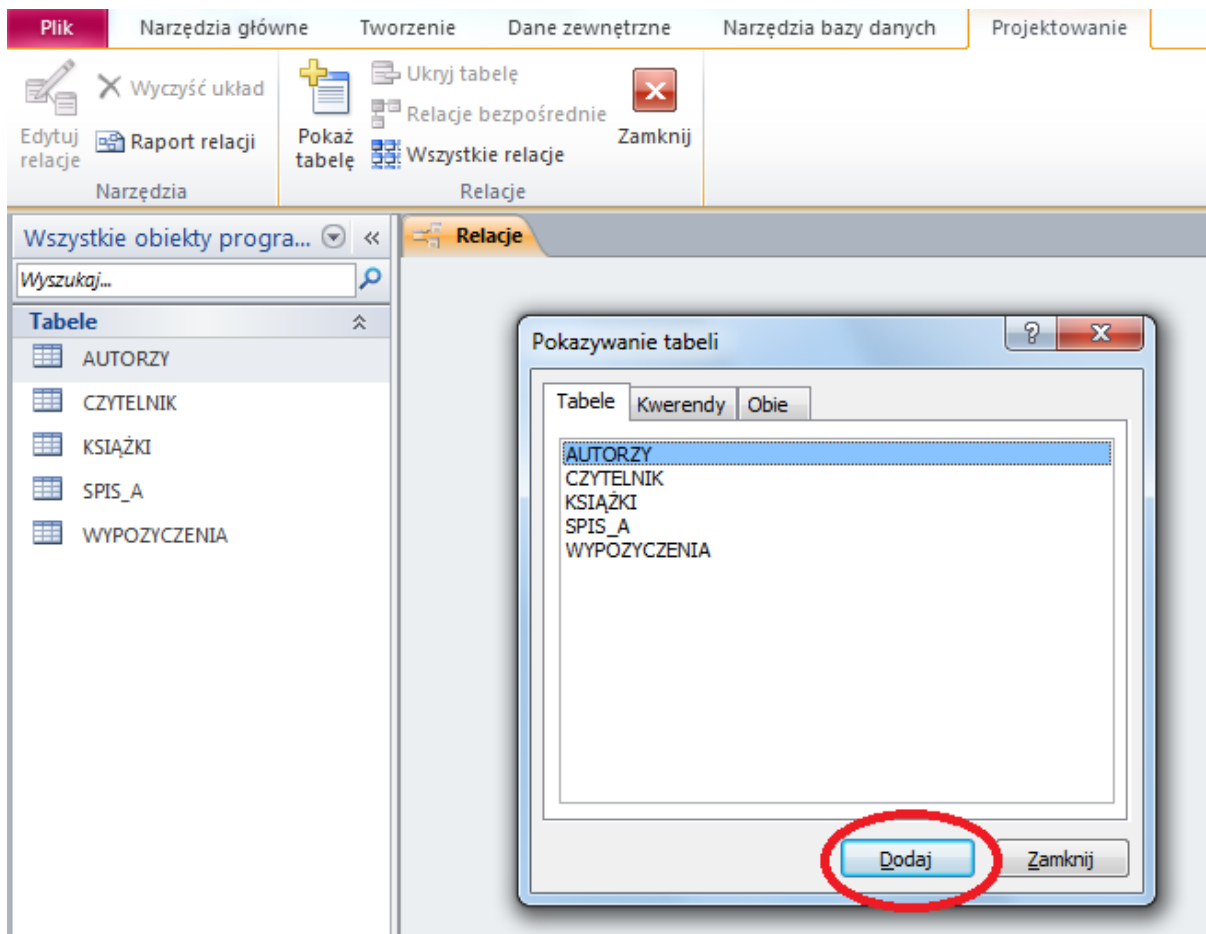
Plik | Narzędzia główne | Tworzenie | Dane zewnętrzne | Narzędzia bazy danych | Projektowanie

Edytuj relacje
Wyczyść układ
Raport relacji
Narzędzia

Pokaż tabelę
Ukryj tabelę
Relacje bezpośrednie
Wszystkie relacje
Zamknij
Relacje

Wszystkie obiekty progra...
Wyszukaj...
Tabele
AUTORZY
CZYTELNIK
KSIĄŻKI
SPIS_A
WYPOZYCZENIA

Relacje

Pokazywanie tabeli
?
X
Tabele | Kwerendy | Obie
AUTORZY
CZYTELNIK
KSIĄŻKI
SPIS_A
WYPOZYCZENIA
Dodaj
Zamknij